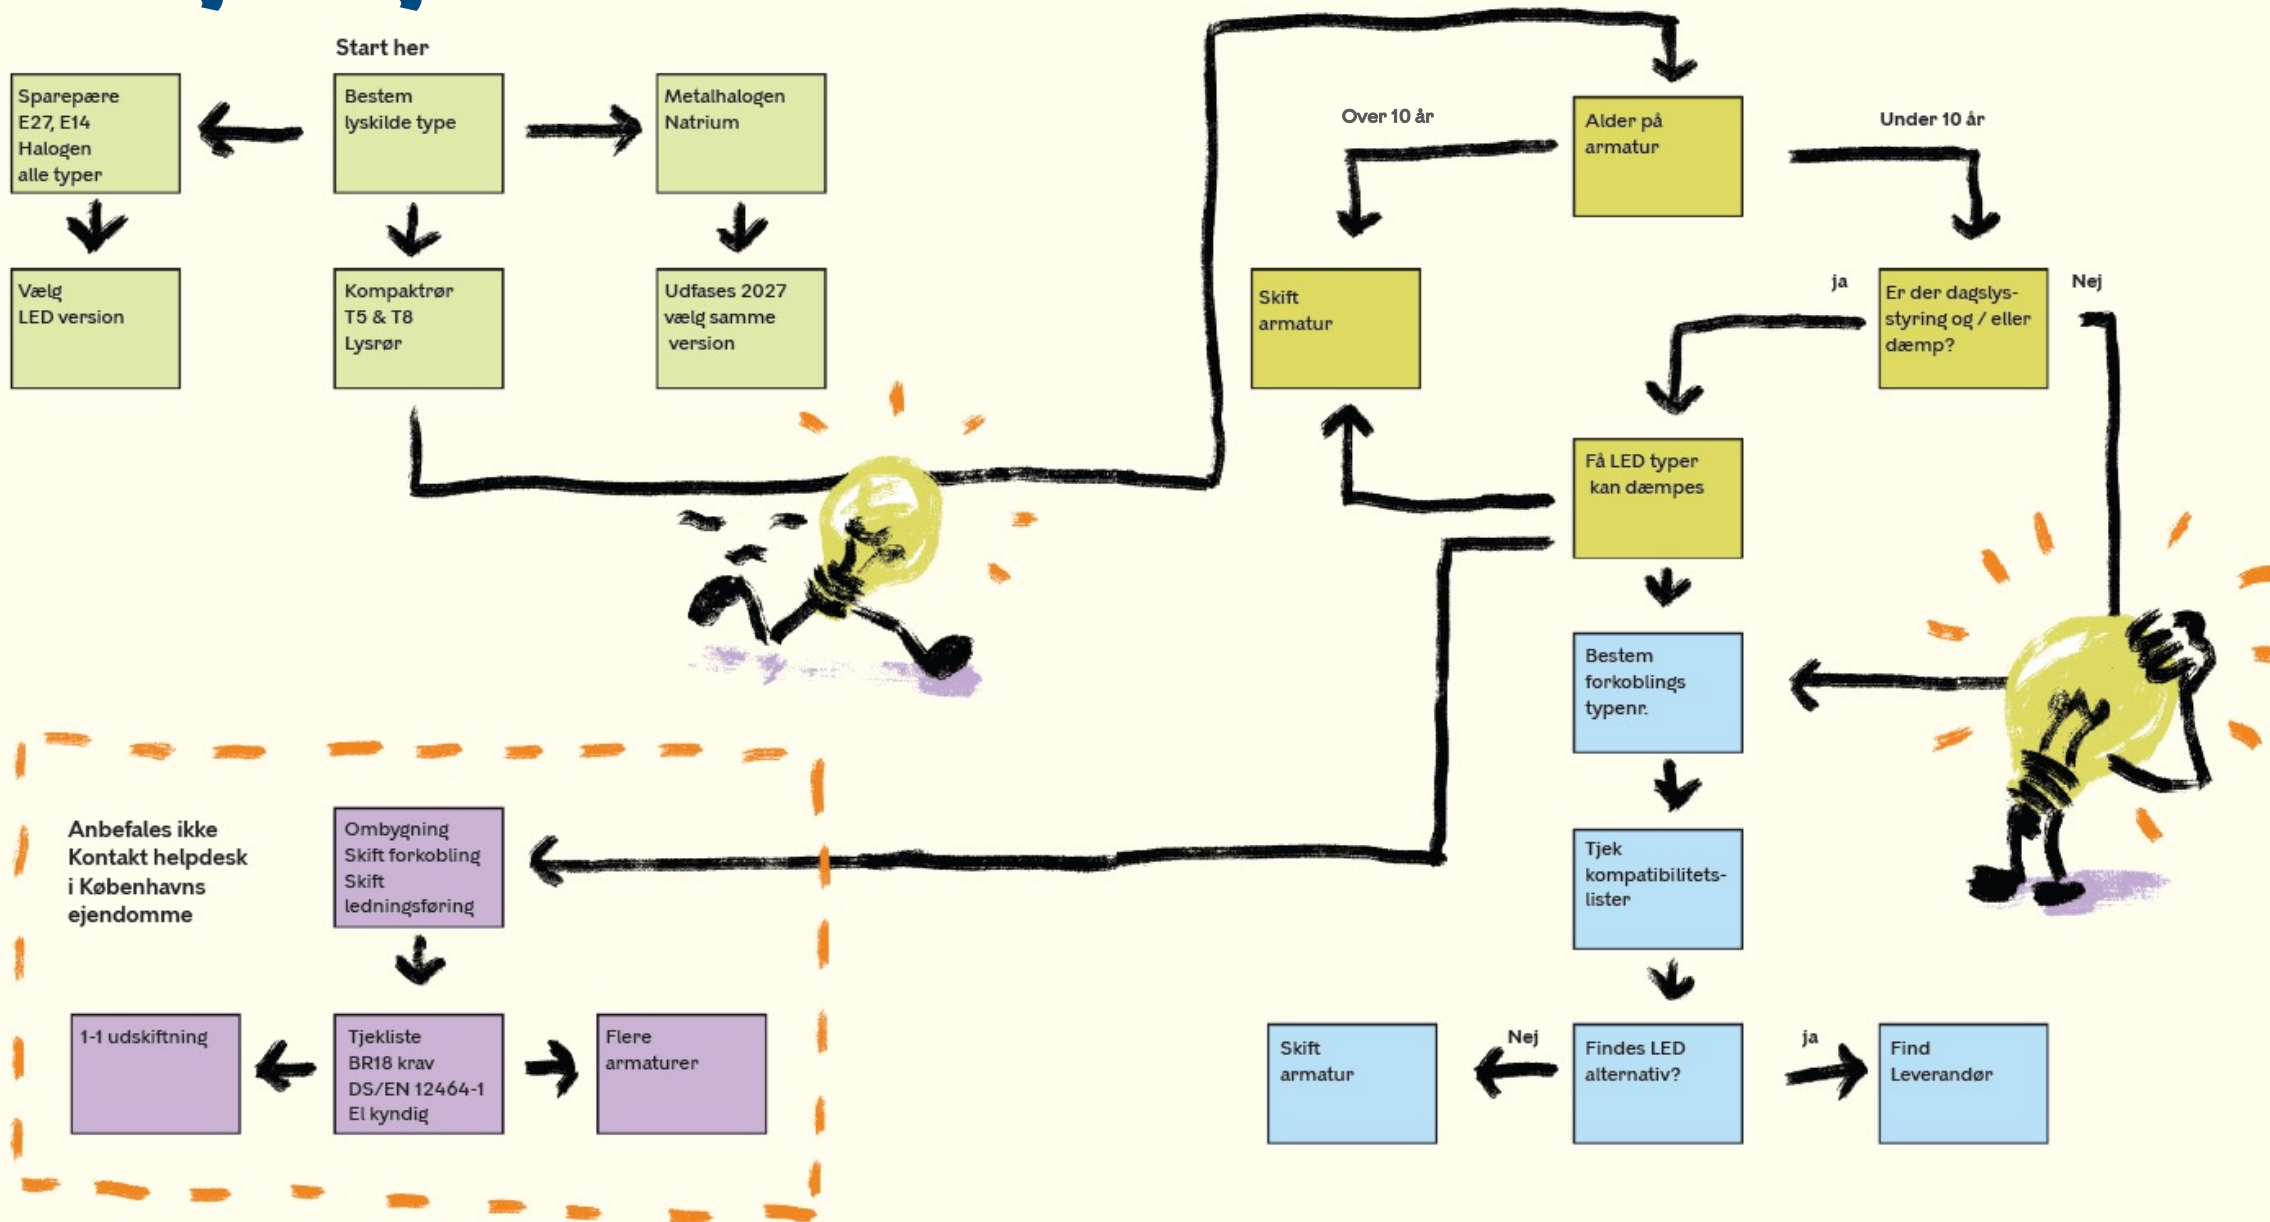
Start her

Sparepære
E27, E14
Halogen
alle typer

Bestem
lyskilde type

Metalhalogen
Natrium

Vælg
LED version

Kompaktrør
T5 & T8
Lysrør

Udfases 2027
vælg samme
version

Over 10 år

Alder på
armatur

Under 10 år

Skift
armatur

ja

Er der dagslysstyring og / eller dæmp?

Nej

Få LED typer
kan dæmpes

Bestem
forkoblings
typenr.

Tjek
kompatibilitetslister

Skift
armatur

Nej

Findes LED
alternativ?

ja

Find
Leverandør

Anbefales ikke
Kontakt helpdesk
i Københavns
ejendomme

Ombygning
Skift forkobling
Skift
ledningsføring

1-1 udskiftning

Tjekliste
BR18 krav
DS/EN 12464-1
El kyndig

Flere
armaturer